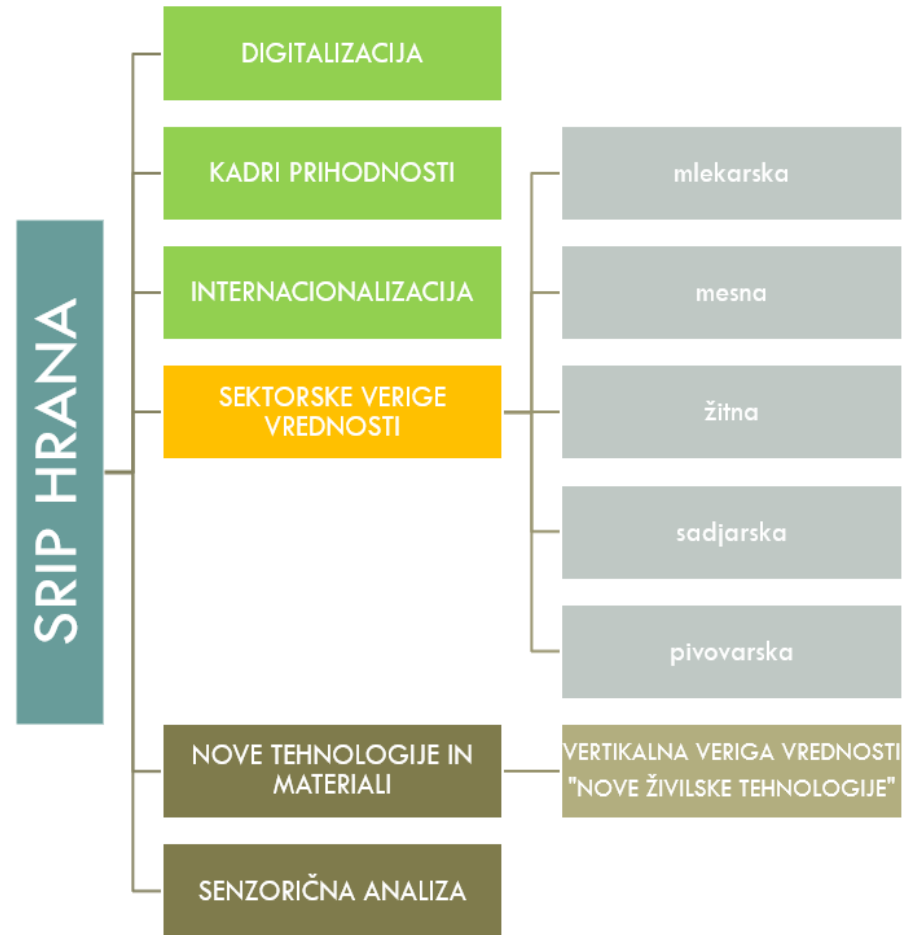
SRIP HRANA

DIGITALIZACIJA

KADRI PRIHODNOSTI

INTERNACIONALIZACIJA

SEKTORSKE VERIGE VREDNOSTI

mlekarska

mesna

žitna

sadjarska

pivovarska

NOVE TEHNOLOGIJE IN MATERIALI

VERTIKALNA VERIGA VREDNOSTI "NOVE ŽIVILSKE TEHNOLOGIJE"

SENZORIČNA ANALIZA